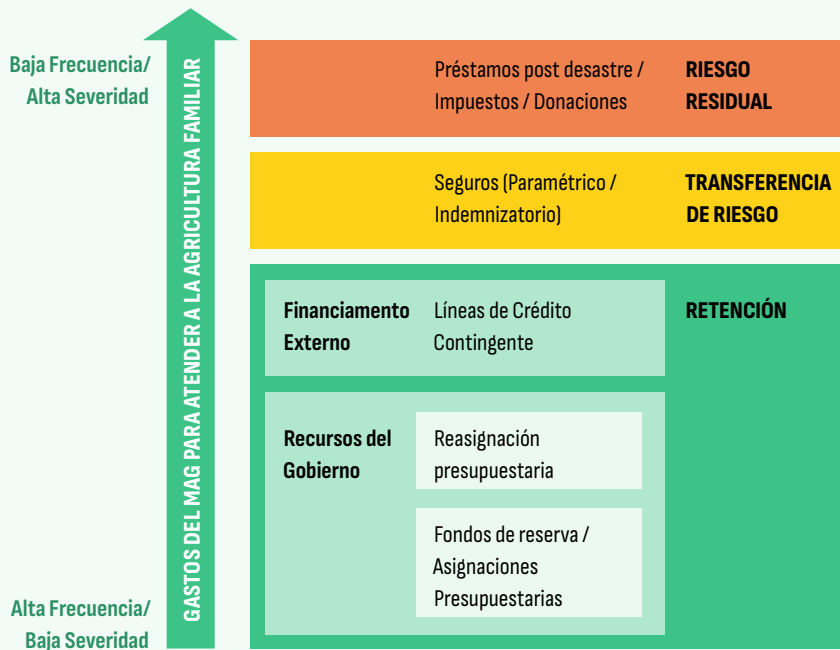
Baja Frecuencia/ Alta Severidad

GASTOS DEL MAG PARA ATENDER A LA AGRICULTURA FAMILIAR

Préstamos post desastre / Impuestos / Donaciones

RIESGO RESIDUAL

Seguros (Paramétrico / Indemnizatorio)

TRANSFERENCIA DE RIESGO

Financiamento Externo

Líneas de Crédito Contingente

RETENCIÓN

Recursos del Gobierno

Reasignación presupuestaria

Fondos de reserva / Asignaciones Presupuestarias

Alta Frecuencia/ Baja Severidad